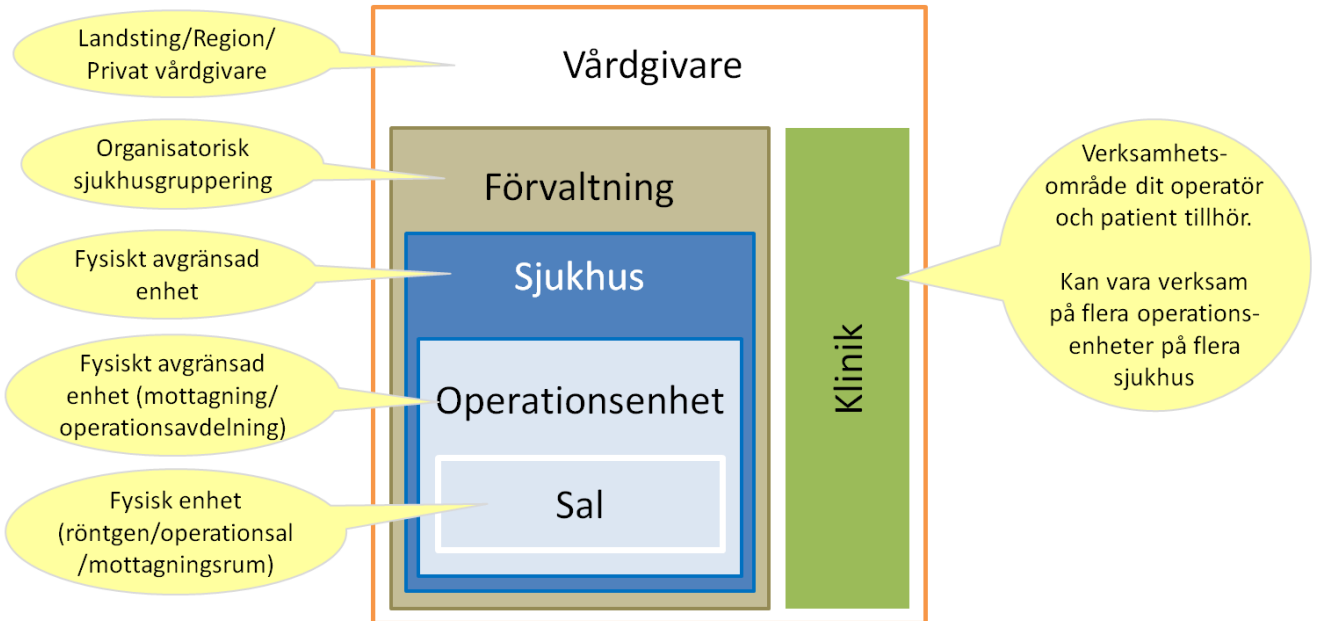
Landsting/Region/ Privat vårdgivare

Vårdgivare

Organisatorisk sjukhusgruppering

Förvaltning

Fysiskt avgränsad enhet

Sjukhus

Fysiskt avgränsad enhet (mottagning/ operationsavdelning)

Operationsenhet

Fysisk enhet (röntgen/operationsal /mottagningsrum)

Sal

Klinik

Verksamhets-område dit operatör och patient tillhör.

Kan vara verksam på flera operations-enheter på flera sjukhus